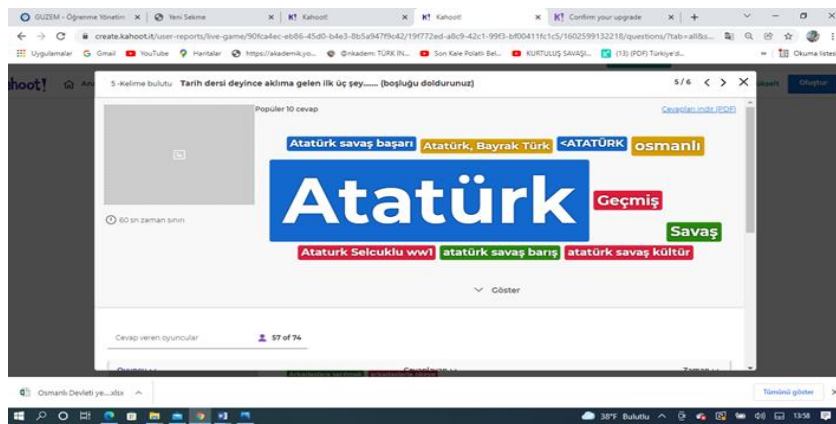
GUZEM - Öğrenme Yönetim | Yeni Sekme | K! Kahoot! | K! Kahoot! | K! Confirm your upgrade | +

create.kahoot.it/user-reports/live-game/90fca4ec-eb86-45d0-b4e3-8b5a947f9c42/19f772ed-a8c9-42c1-99f3-bf00411fc1c5/1602599132218/questions/?tab=all&s...

Uygulamalar | Gmail | YouTube | Haritalar | https://akademik.yo... | @nkadem: TÜRK İN... | Son Kale Polatlı Bel... | KURTULUŞ SAVAŞI... | (13) (PDF) Türkiye'd... | Okuma listesi

ahoot! | Oluştur

5 - Kelime bulutu  Tarih dersi deyince aklıma gelen ilk üç şey...... (boşluğu doldurunuz)

5/6

Popüler 10 cevap

Cevapları indir (PDF)

60 sn zaman sınırı

Atatürk savaş başarı
Atatürk, Bayrak Türk
<ATATÜRK
osmanlı
Atatürk
Geçmiş
Savaş
Ataturk Selcuklu ww1
atatürk savaş barış
atatürk savaş kültür

Göster

Cevap veren oyuncular
57 of 74

Osmanlı Devleti ye....xlsx

Tümünü göster

38°F Bulutlu  13:58